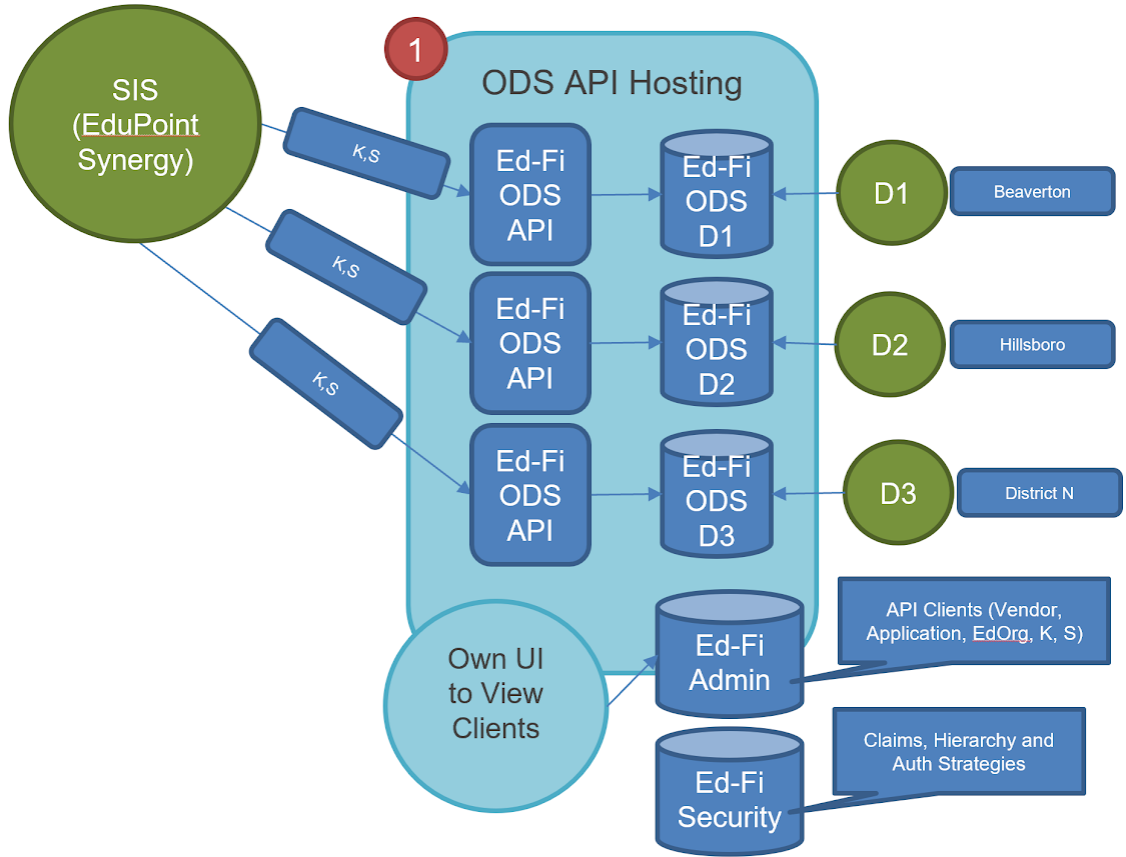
1

ODS API Hosting

SIS (EduPoint Synergy)

K,S

K,S

K,S

Ed-Fi ODS API

Ed-Fi ODS API

Ed-Fi ODS API

Ed-Fi ODS D1

Ed-Fi ODS D2

Ed-Fi ODS D3

D1

Beaverton

D2

Hillsboro

D3

District N

Own UI to View Clients

Ed-Fi Admin

API Clients (Vendor, Application, EdOrg, K, S)

Ed-Fi Security

Claims, Hierarchy and Auth Strategies